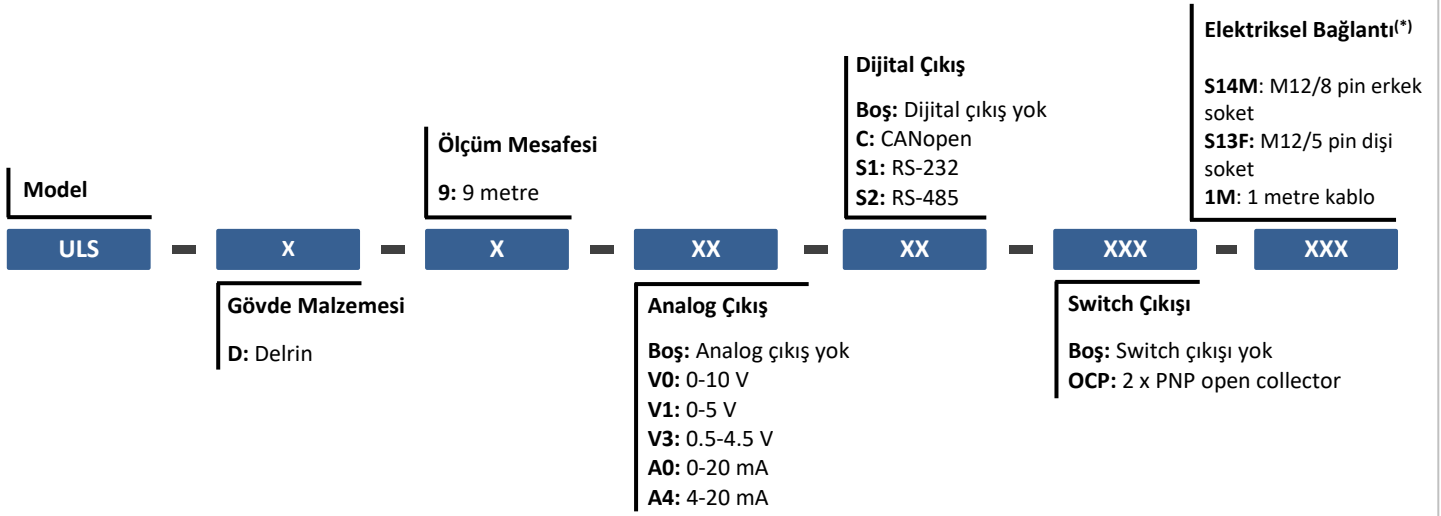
Model

Ölçüm Mesafesi

9: 9 metre

Dijital Çıkış

Boş: Dijital çıkış yok
C: CANopen
S1: RS-232
S2: RS-485

Elektriksel Bağlantı(*)

S14M: M12/8 pin erkek soket
S13F: M12/5 pin dişi soket
1M: 1 metre kablo

ULS - X - X - XX - XX - XXX - XXX

Gövde Malzemesi

D: Delrin

Analog Çıkış

Boş: Analog çıkış yok
V0: 0-10 V
V1: 0-5 V
V3: 0.5-4.5 V
A0: 0-20 mA
A4: 4-20 mA

Switch Çıkışı

Boş: Switch çıkışı yok
OCP: 2 x PNP open collector